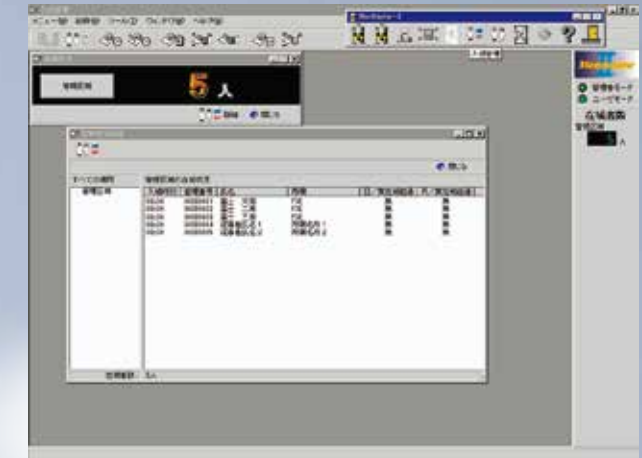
メニュー(M) 編集(E) ツール(T) ウィンドウ(W) ヘルプ(H)

管理区域

5 人

閉じる

すべての区域
管理区域

管理区域内の在室者

| 入場時刻 | 管理番号 | 氏名 | 所属 | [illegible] | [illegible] |
|---|---|---|---|---|---|
| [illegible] | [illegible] | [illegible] | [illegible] | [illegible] | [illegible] |
| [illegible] | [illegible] | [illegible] | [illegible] | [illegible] | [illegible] |
| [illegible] | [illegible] | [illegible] | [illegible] | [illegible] | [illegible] |
| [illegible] | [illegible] | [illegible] | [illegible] | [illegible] | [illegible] |
| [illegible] | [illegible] | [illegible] | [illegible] | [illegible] | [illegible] |

在室者数 5人

管理者モード
ユーザモード
在域者数
管理区域
人